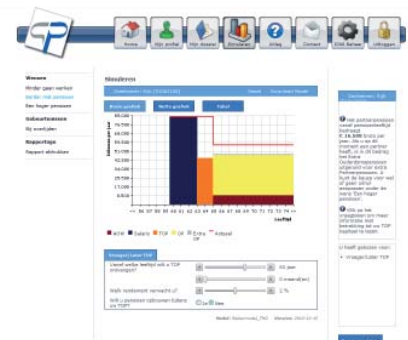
Home	Mijn profiel	Mijn dossier	Simuleren	Uitleg	Contact	EDK Beheer	Uitloggen

Wensen
Minder gaan werken
Eerder met pensioen
Een hoger pensioen

Gebeurtenissen
Bij overlijden

Rapportage
Rapport afdrukken

Simuleren

Deelnemer: Fijn (5556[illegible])	Reset	Toon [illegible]

Bruto grafiek	Netto grafiek	Tabel

Inkomen per jaar

60.000
55.000
50.000
45.000
40.000
35.000
30.000
25.000
20.000
15.000
10.000
5.000
0

<< 56 57 58 59 60 61 62 63 64 65 66 67 68 69 70 71 72 73 74 >>

Leeftijd

AOW	Salaris	TOP	OP	Extra OP	Actueel

Vraag/Luister TOP

Vanaf welke leeftijd wilt u TOP ontvangen?	65 jaar
Welk rendement verwacht u?	2 %
Wilt u pensioen opbouwen tijdens uw TOP?	Ja	Nee

Model: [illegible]	Versie: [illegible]

Deelnemer: Fijn

Het pensioensalaris	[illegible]

U heeft gekozen voor:
Vraag/Luister TOP